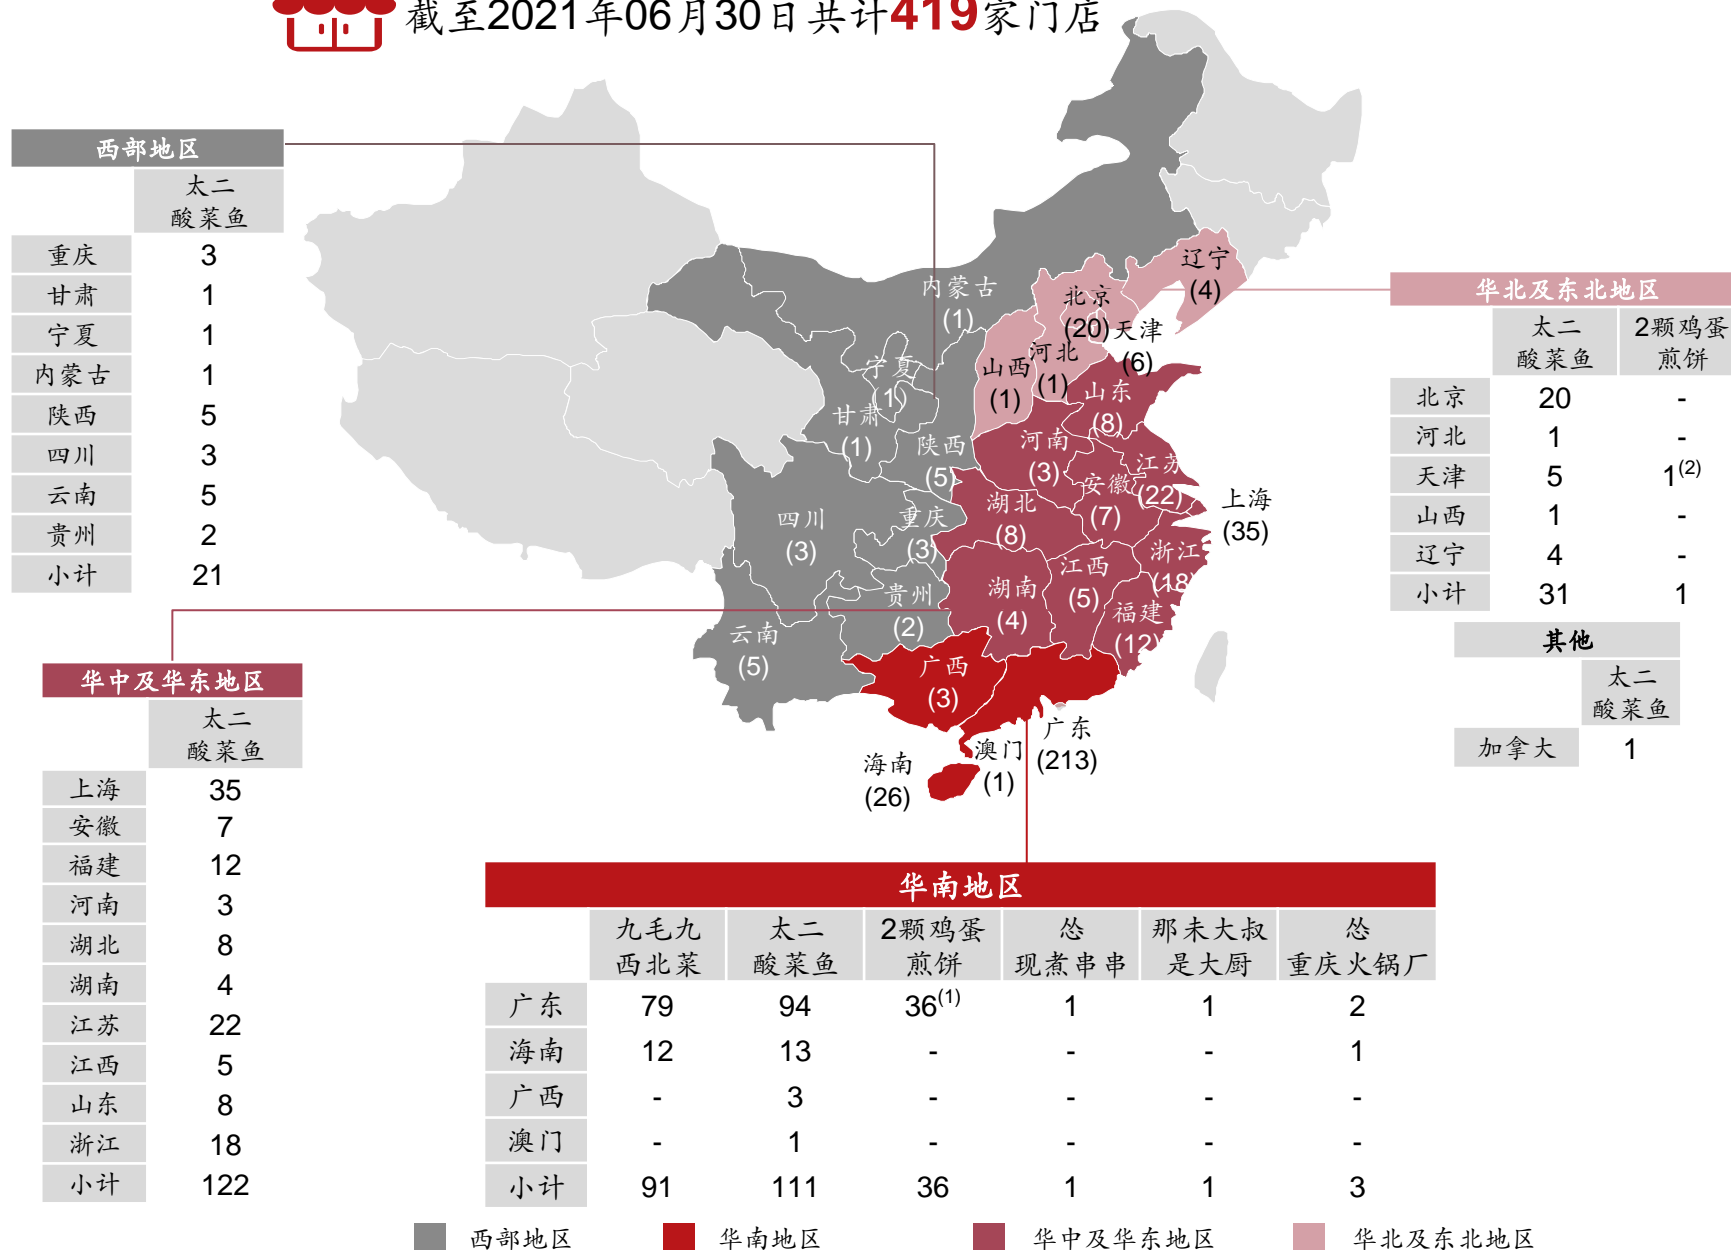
截至2021年06月30日共计419家门店

西部地区

| | 太二酸菜鱼 |
|---|---|
| 重庆 | 3 |
| 甘肃 | 1 |
| 宁夏 | 1 |
| 内蒙古 | 1 |
| 陕西 | 5 |
| 四川 | 3 |
| 云南 | 5 |
| 贵州 | 2 |
| 小计 | 21 |

华中及华东地区

| | 太二酸菜鱼 |
|---|---|
| 上海 | 35 |
| 安徽 | 7 |
| 福建 | 12 |
| 河南 | 3 |
| 湖北 | 8 |
| 湖南 | 4 |
| 江苏 | 22 |
| 江西 | 5 |
| 山东 | 8 |
| 浙江 | 18 |
| 小计 | 122 |

内蒙古 (1) 北京 (20) 天津 (6) 辽宁 (4) 宁夏 (1) 甘肃 (1) 山西 (1) 河北 (1) 山东 (8) 陕西 (5) 河南 (3) 江苏 (22) 安徽 (7) 上海 (35) 湖北 (8) 四川 (3) 重庆 (3) 浙江 (18) 江西 (5) 湖南 (4) 贵州 (2) 福建 (12) 云南 (5) 广西 (3) 广东 (213) 澳门 (1) 海南 (26)

华北及东北地区

| | 太二酸菜鱼 | 2颗鸡蛋煎饼 |
|---|---|---|
| 北京 | 20 | - |
| 河北 | 1 | - |
| 天津 | 5 | $1^{(2)}$ |
| 山西 | 1 | - |
| 辽宁 | 4 | - |
| 小计 | 31 | 1 |

其他

| | 太二酸菜鱼 |
|---|---|
| 加拿大 | 1 |

华南地区

| | 九毛九西北菜 | 太二酸菜鱼 | 2颗鸡蛋煎饼 | 怂现煮串串 | 那未大叔是大厨 | 怂重庆火锅厂 |
|---|---|---|---|---|---|---|
| 广东 | 79 | 94 | $36^{(1)}$ | 1 | 1 | 2 |
| 海南 | 12 | 13 | - | - | - | 1 |
| 广西 | - | 3 | - | - | - | - |
| 澳门 | - | 1 | - | - | - | - |
| 小计 | 91 | 111 | 36 | 1 | 1 | 3 |

西部地区 华南地区 华中及华东地区 华北及东北地区